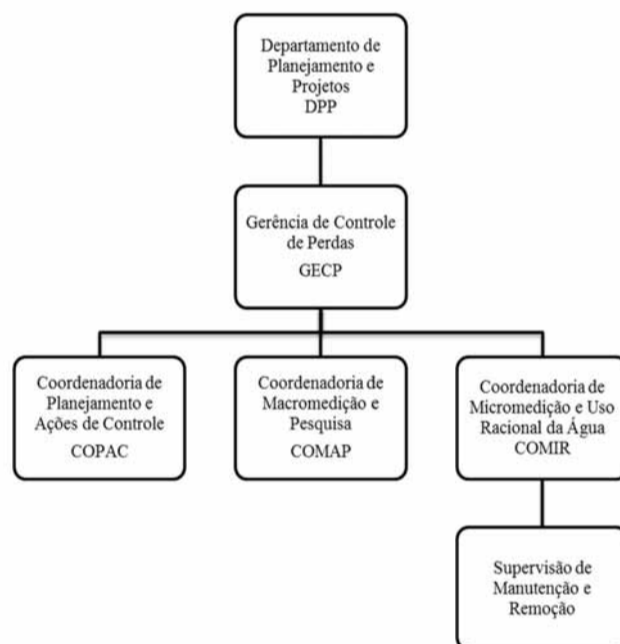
Departamento de Planejamento e Projetos
DPP

Gerência de Controle de Perdas
GECP

Coordenadoria de Planejamento e Ações de Controle
COPAC

Coordenadoria de Macromedição e Pesquisa
COMAP

Coordenadoria de Micromedição e Uso Racional da Água
COMIR

Supervisão de Manutenção e Remoção